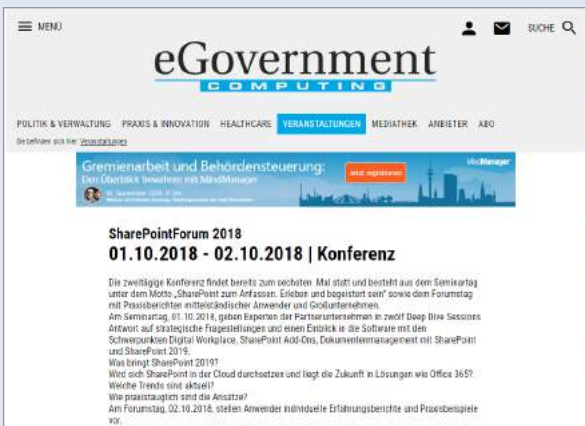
MENÜ

SUCHE

eGovernment
COMPUTING

POLITIK & VERWALTUNG PRAXIS & INNOVATION HEALTHCARE VERANSTALTUNGEN MEDIATHEK ANBIETER ABO

Sie befinden sich hier: Veranstaltungen

Gremienarbeit und Behördensteuerung:
Den Überblick bewahren mit MindManager
MindManager
Jetzt registrieren

SharePointForum 2018
01.10.2018 - 02.10.2018 | Konferenz

Die zweitägige Konferenz findet bereits zum sechsten Mal statt und besteht aus dem Seminartag unter dem Motto „SharePoint zum Anfassen. Erleben und begeistert sein" sowie dem Forumstag mit Praxisberichten mittelständischer Anwender und Großunternehmen.
Am Seminartag, 01.10.2018, geben Experten der Partnerunternehmen in zwölf Deep Dive Sessions Antwort auf strategische Fragestellungen und einen Einblick in die Software mit den Schwerpunkten Digital Workplace, SharePoint Add-Ons, Dokumentenmanagement mit SharePoint und SharePoint 2019.
Was bringt SharePoint 2019?
Wird sich SharePoint in der Cloud durchsetzen und liegt die Zukunft in Lösungen wie Office 365?
Welche Trends sind aktuell?
Wie praxistauglich sind die Ansätze?
Am Forumstag, 02.10.2018, stellen Anwender individuelle Erfahrungsberichte und Praxisbeispiele vor.